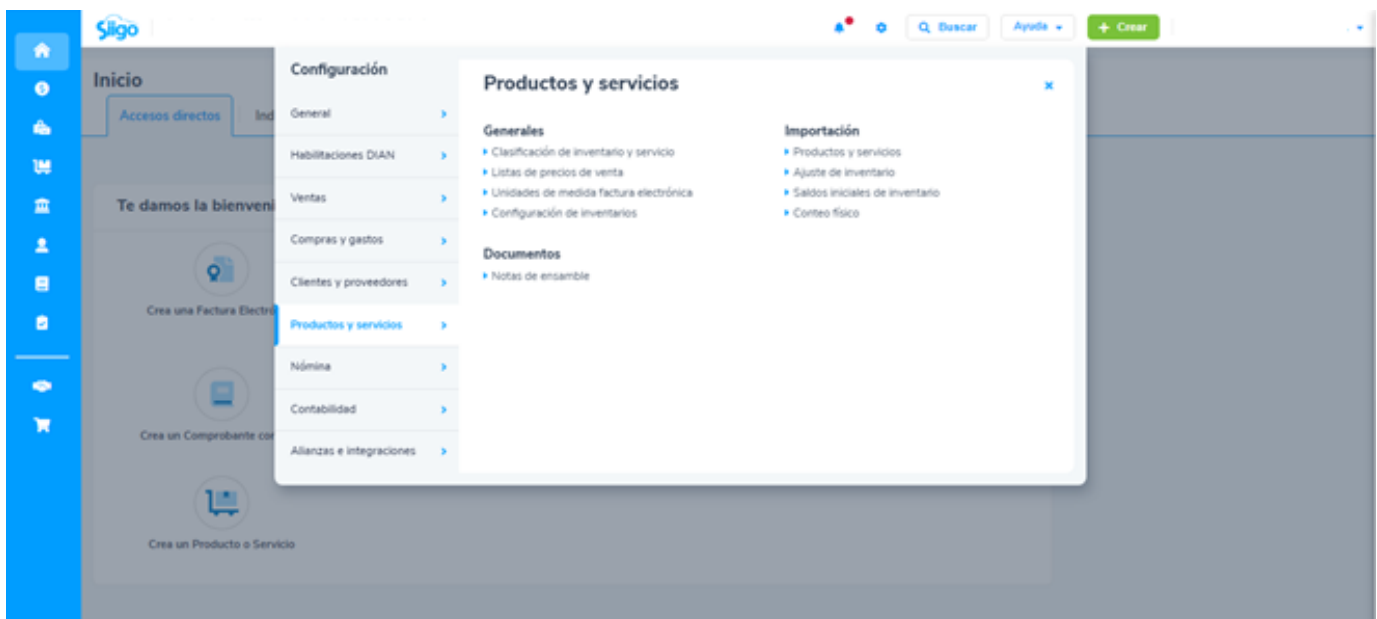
Siigo

Buscar
Ayuda
+ Crear

Inicio
Accesos directos
Ind

Te damos la bienveni

Crea una Factura Electr

Crea un Comprobante co

Crea un Producto o Servicio

Configuración
General
Habilitaciones DIAN
Ventas
Compras y gastos
Clientes y proveedores
Productos y servicios
Nómina
Contabilidad
Alianzas e integraciones

Productos y servicios

×

Generales
Clasificación de inventario y servicio
Listas de precios de venta
Unidades de medida factura electrónica
Configuración de inventarios

Documentos
Notas de ensamble

Importación
Productos y servicios
Ajuste de inventario
Saldos iniciales de inventario
Conteo físico